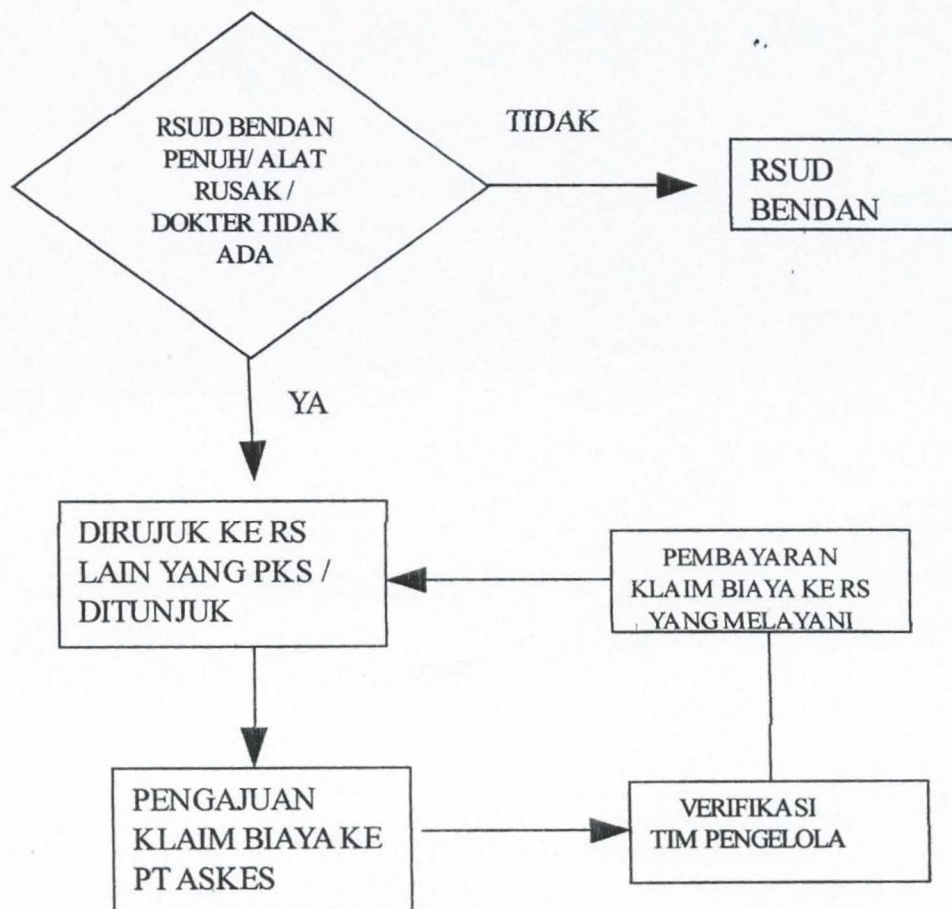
RSUD BENDAN PENUH/ ALAT RUSAK / DOKTER TIDAK ADA

TIDAK

RSUD BENDAN

YA

DIRUJUK KE RS LAIN YANG PKS / DITUNJUK

PEMBAYARAN KLAIM BIAYA KE RS YANG MELAYANI

PENGAJUAN KLAIM BIAYA KE PT ASKES

VERIFIKASI TIM PENGELOLA